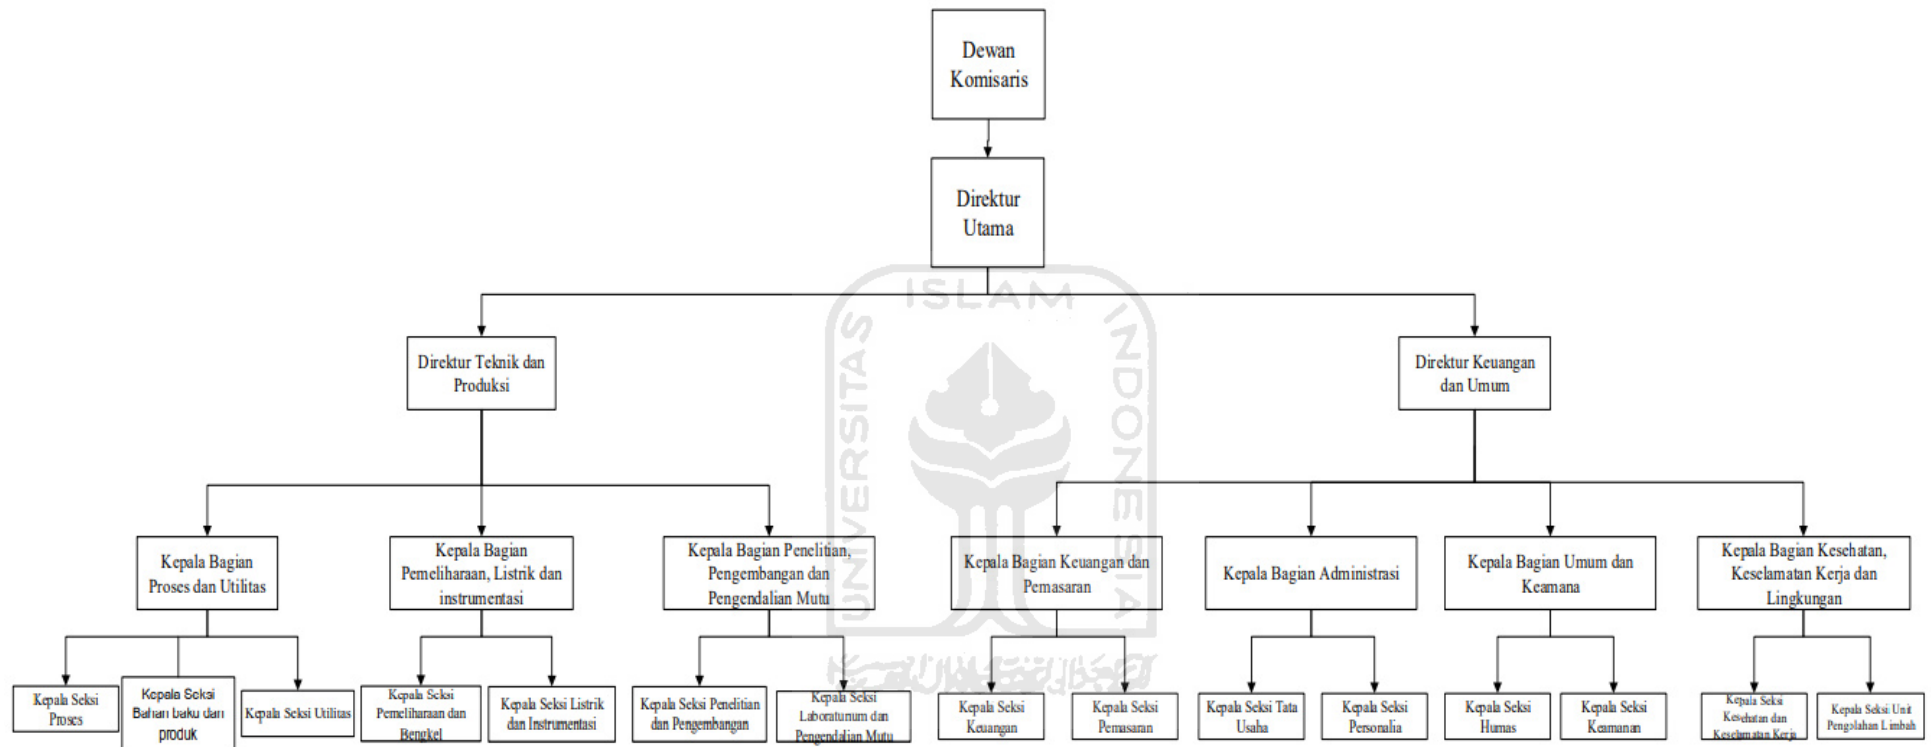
Dewan Komisaris

Direktur Utama

ISLAM
UNIVERSITAS
INDONESIA

Direktur Teknik dan Produksi

Direktur Keuangan dan Umum

Kepala Bagian Proses dan Utilitas

Kepala Bagian Pemeliharaan, Listrik dan instrumentasi

Kepala Bagian Penelitian, Pengembangan dan Pengendalian Mutu

Kepala Bagian Keuangan dan Pemasaran

Kepala Bagian Administrasi

Kepala Bagian Umum dan Keamana

Kepala Bagian Kesehatan, Keselamatan Kerja dan Lingkungan

Kepala Seksi Proses

Kepala Seksi Bahan baku dan produk

Kepala Seksi Utilitas

Kepala Seksi Pemeliharaan dan Bengkel

Kepala Seksi Listrik dan Instrumentasi

Kepala Seksi Penelitian dan Pengembangan

Kepala Seksi Laboratorium dan Pengendalian Mutu

Kepala Seksi Keuangan

Kepala Seksi Pemasaran

Kepala Seksi Tata Usaha

Kepala Seksi Personalia

Kepala Seksi Humas

Kepala Seksi Keamanan

Kepala Seksi Kesehatan dan Keselamatan Kerja

Kepala Seksi Unit Pengolahan Limbah